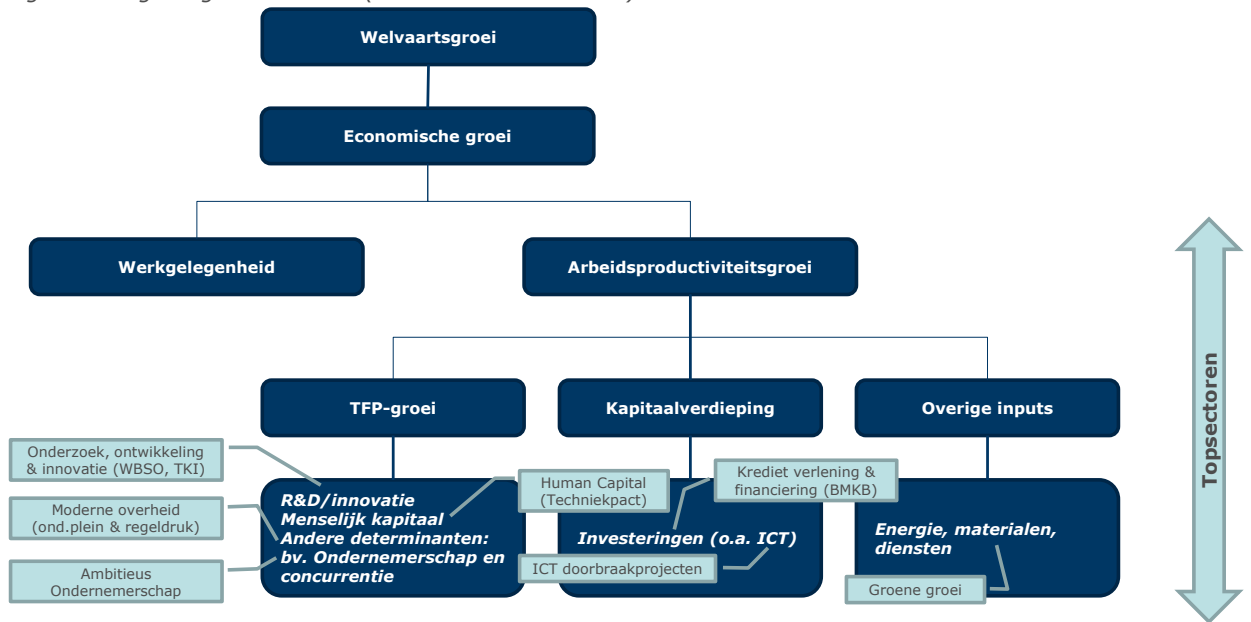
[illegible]

Welvaartsgroei

Economische groei

Werkgelegenheid

Arbeidsproductiviteitsgroei

TFP-groei

Kapitaalverdieping

Overige inputs

Onderzoek, ontwikkeling & innovatie (WBSO, TKI)

Moderne overheid (ond.plein & regeldruk)

Ambitieus Ondernemerschap

R&D/innovatie
Menselijk kapitaal
Andere determinanten: bv. Ondernemerschap en concurrentie

Human Capital (Techniekpact)

Krediet verlening & financiering (BMKB)

Investeringen (o.a. ICT)

ICT doorbraakprojecten

Energie, materialen, diensten

Groene groei

Topsectoren